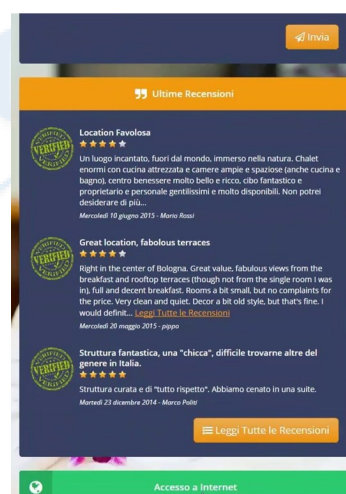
Invia

Ultime Recensioni

VERIFIED

Location Favolosa

Un luogo incantato, fuori dal mondo, immerso nella natura. Chalet enormi con cucina attrezzata e camere ampie e spaziose (anche cucina e bagno), centro benessere molto bello e ricco, cibo fantastico e proprietario e personale gentilissimi e molto disponibili. Non potrei desiderare di più...

Mercoledì 10 giugno 2015 - Mario Rossi

VERIFIED

Great location, fabolous terraces

Right in the center of Bologna. Great value, fabulous views from the breakfast and rooftop terraces (though not from the single room I was in), full and decent breakfast. Rooms a bit small, but no complaints for the price. Very clean and quiet. Decor a bit old style, but that's fine. I would definit... Leggi Tutte le Recensioni

Mercoledì 20 maggio 2015 - pippo

VERIFIED

Struttura fantastica, una "chicca", difficile trovarne altre del genere in Italia.

Struttura curata e di "tutto rispetto". Abbiamo cenato in una suite.

Martedì 23 dicembre 2014 - Marco Politi

Leggi Tutte le Recensioni

Accesso a Internet